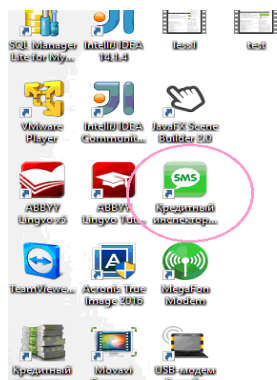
SQL Manager Lite for My...
IntelliJ IDEA 14.1.4
less
test
VMware Player
IntelliJ IDEA Communit...
JavaFX Scene Builder 2.0
ABBYY Lingvo x5
ABBYY Lingvo Tut...
SMS
Кредитный инспектор...
TeamViewe...
Acronis True Image 2016
MegaFon Modem
Кредитный
Movavi
USB модем